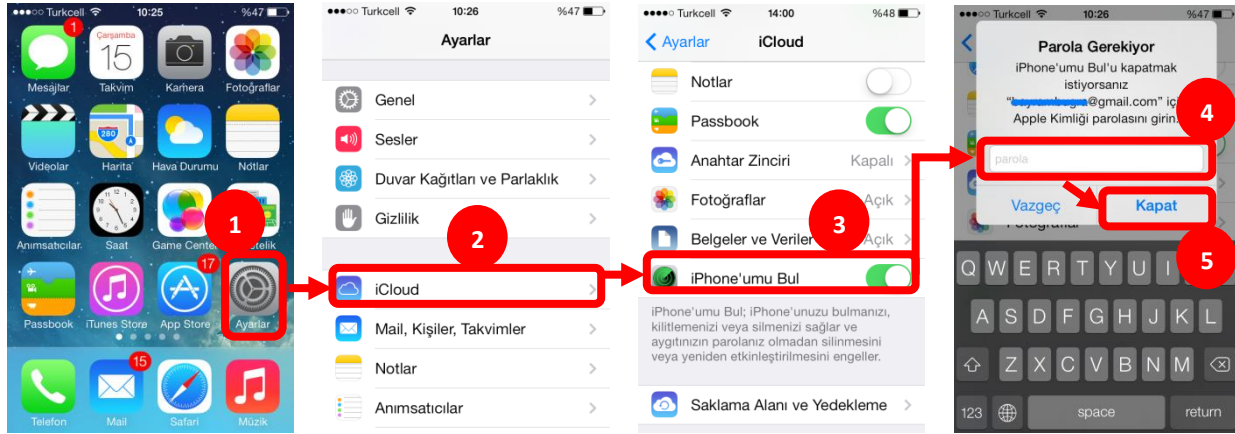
●●●○○ Turkcell 10:25 %47

1 Çarşamba 15

Mesajlar Takvim Kamera Fotoğraflar

Videolar Harita Hava Durumu Notlar

Anımsatıcılar Saat Game Center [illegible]telik

17

Passbook iTunes Store App Store Ayarlar

1

15

Telefon Mail Safari Müzik

●●●○○ Turkcell 10:26 %47

Ayarlar

Genel

Sesler

Duvar Kağıtları ve Parlaklık

Gizlilik

2

iCloud

Mail, Kişiler, Takvimler

Notlar

Anımsatıcılar

●●●○○ Turkcell 14:00 %48

< Ayarlar iCloud

Notlar

Passbook

Anahtar Zinciri Kapalı

Fotoğraflar Açık

3

Belgeler ve Veriler Açık

iPhone'umu Bul

iPhone'umu Bul; iPhone'unuzu bulmanızı, kilitlemenizi veya silmenizi sağlar ve aygıtınızın parolanız olmadan silinmesini veya yeniden etkinleştirilmesini engeller.

Saklama Alanı ve Yedekleme

●●●○○ Turkcell 10:26 %47

Parola Gerekiyor

iPhone'umu Bul'u kapatmak istiyorsanız "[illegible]@gmail.com" iç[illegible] Apple Kimliği parolasını girin.

4

parola

Vazgeç Kapat

5

Q W E R T Y U I O P

A S D F G H J K L

Z X C V B N M

123 space return